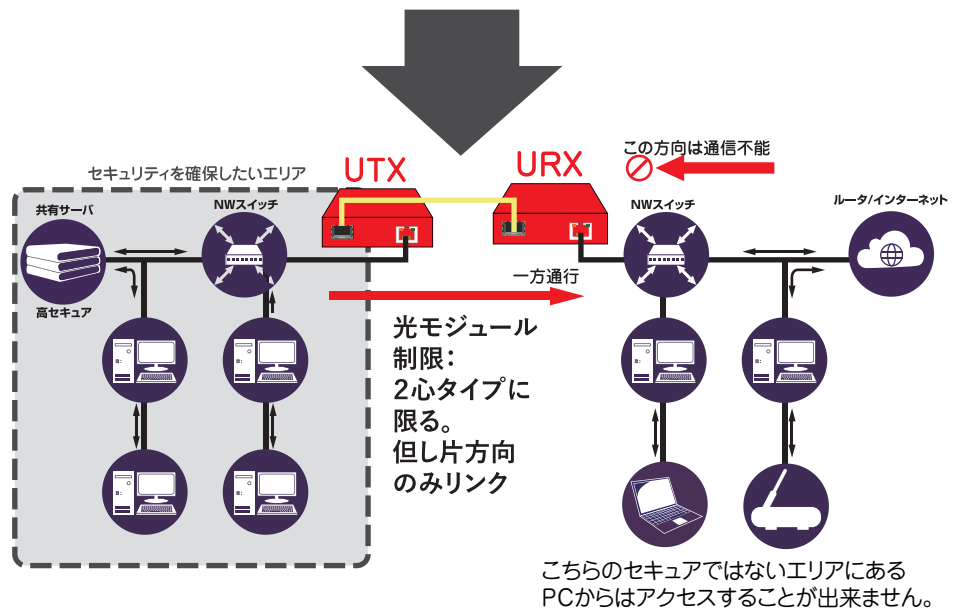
UTX

URX

この方向は通信不能

セキュリティを確保したいエリア

共有サーバ

高セキュア

NWスイッチ

NWスイッチ

ルータ/インターネット

一方通行

光モジュール
制限:
2心タイプに
限る。
但し片方向
のみリンク

こちらのセキュアではないエリアにある
PCからはアクセスすることが出来ません。